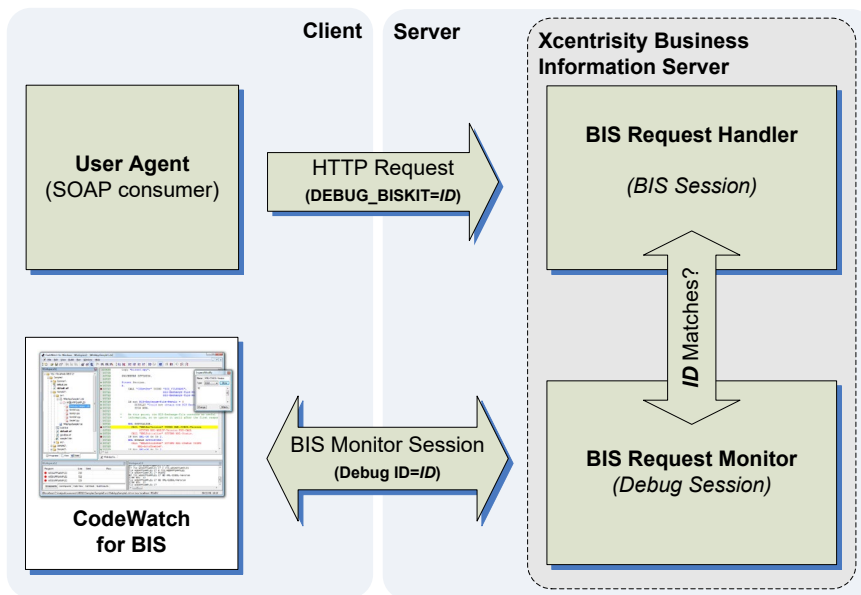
Client

Server

Xcentrisity Business Information Server

User Agent
(SOAP consumer)

HTTP Request
(DEBUG_BISKIT=ID)

BIS Request Handler

(BIS Session)

ID Matches?

CodeWatch for BIS

BIS Monitor Session
(Debug ID=ID)

BIS Request Monitor
(Debug Session)